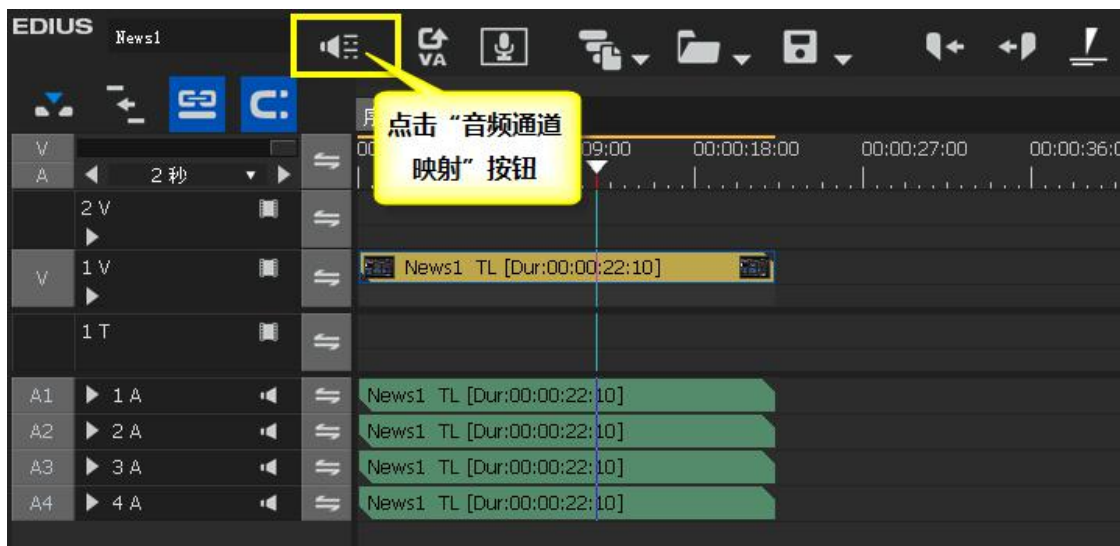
EDIUS News1

VA

点击“音频通道映射”按钮

V
A
2 秒

00 09:00 00:00:18:00 00:00:27:00 00:00:36:0

2 V

V 1 V
News1 TL [Dur:00:00:22:10]

1 T

A1 1 A News1 TL [Dur:00:00:22:10]
A2 2 A News1 TL [Dur:00:00:22:10]
A3 3 A News1 TL [Dur:00:00:22:10]
A4 4 A News1 TL [Dur:00:00:22:10]